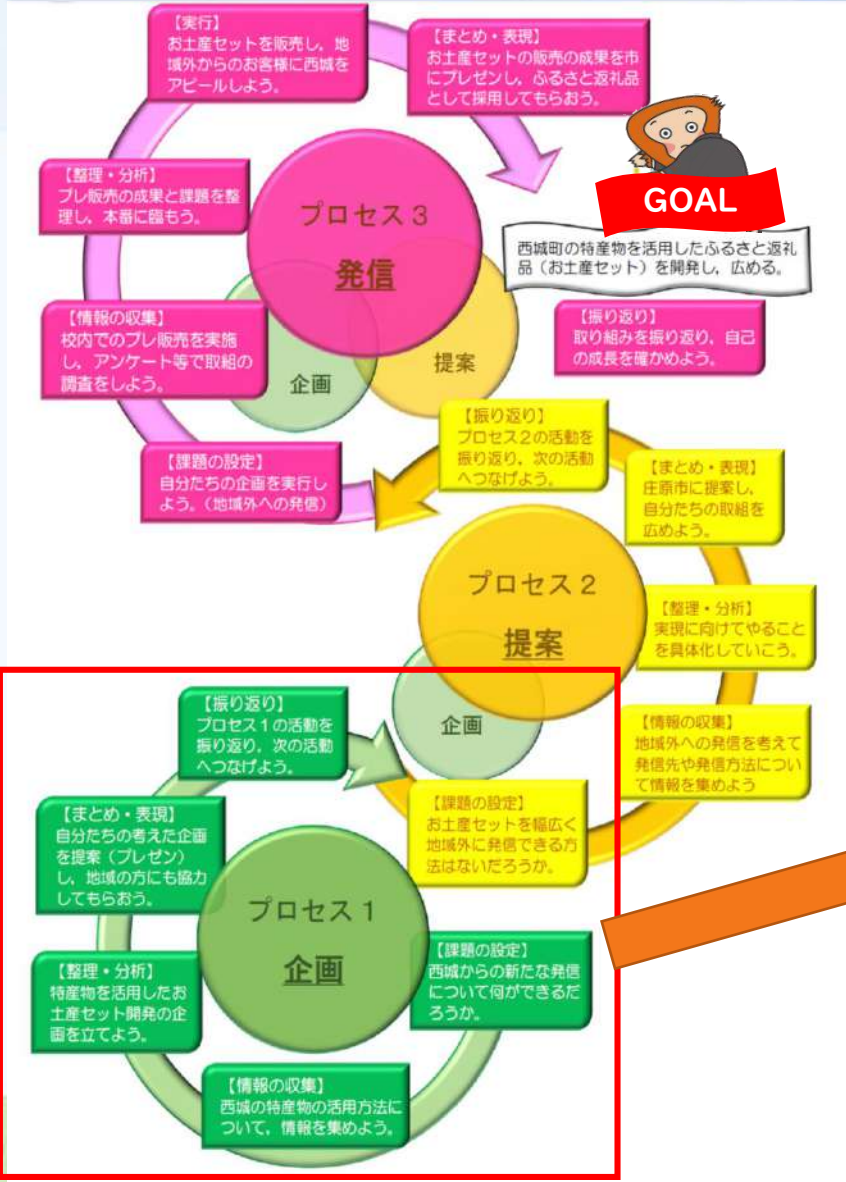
【実行】
お土産セットを販売し、地域外からのお客様に西城をアピールしよう。

【まとめ・表現】
お土産セットの販売の成果を市にプレゼンし、ふるさと返礼品として採用してもらおう。

GOAL

西城町の特産物を活用したふるさと返礼品（お土産セット）を開発し、広める。

【整理・分析】
プレ販売の成果と課題を整理し、本番に臨もう。

プロセス３
発信

【情報の収集】
校内でのプレ販売を実施し、アンケート等で取組の調査をしよう。

企画

提案

【振り返り】
取り組みを振り返り、自己の成長を確かめよう。

【課題の設定】
自分たちの企画を実行しよう。（地域外への発信）

【振り返り】
プロセス２の活動を振り返り、次の活動へつなげよう。

【まとめ・表現】
庄原市に提案し、自分たちの取組を広めよう。

プロセス２
提案

【整理・分析】
実現に向けてやることを具体化していこう。

【振り返り】
プロセス１の活動を振り返り、次の活動へつなげよう。

企画

【情報の収集】
地域外への発信を考えて発信先や発信方法について情報を集めよう

【課題の設定】
お土産セットを幅広く地域外に発信できる方法はないだろうか。

【まとめ・表現】
自分たちの考えた企画を提案（プレゼン）し、地域の方にも協力してもらおう。

プロセス１
企画

【課題の設定】
西城からの新たな発信について何ができるだろうか。

【整理・分析】
特産物を活用したお土産セット開発の企画を立てよう。

【情報の収集】
西城の特産物の活用方法について、情報を集めよう。